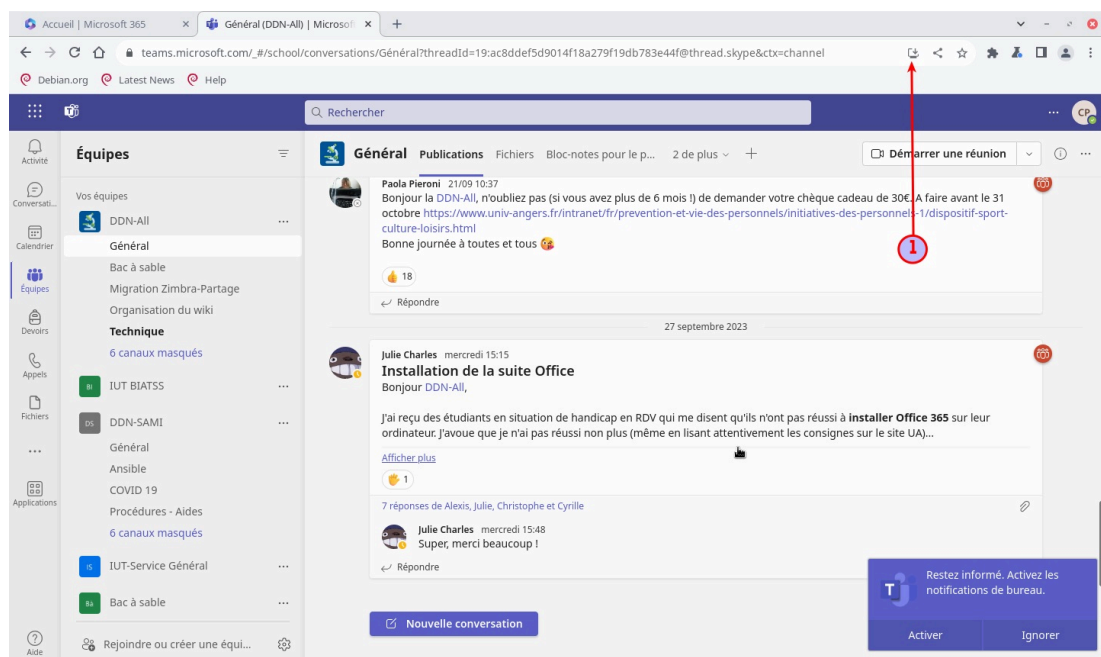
Accueil | Microsoft 365
Général (DDN-All) | Microsoft
+
teams.microsoft.com/_#/school/conversations/Général?threadId=19:ac8ddef5d9014f18a279f19db783e44f@thread.skype&ctx=channel
Debian.org Latest News Help
Rechercher
CP
Activité
Conversati...
Calendrier
Équipes
Devoirs
Appels
Fichiers
...
Applications
Aide

Équipes
Vos équipes
DDN-All
Général
Bac à sable
Migration Zimbra-Partage
Organisation du wiki
Technique
6 canaux masqués
BI IUT BIATSS
DS DDN-SAMI
Général
Ansible
COVID 19
Procédures - Aides
6 canaux masqués
IS IUT-Service Général
Ba Bac à sable
Rejoindre ou créer une équi...

Général Publications Fichiers Bloc-notes pour le p... 2 de plus +
Démarrer une réunion

Paola Pieroni 21/09 10:37
Bonjour la DDN-All, n'oubliez pas (si vous avez plus de 6 mois !) de demander votre chèque cadeau de 30€. A faire avant le 31 octobre https://www.univ-angers.fr/intranet/fr/prevention-et-vie-des-personnels/initiatives-des-personnels-1/dispositif-sport-culture-loisirs.html
Bonne journée à toutes et tous
18
Répondre

1

27 septembre 2023

Julie Charles mercredi 15:15
Installation de la suite Office
Bonjour DDN-All,

J'ai reçu des étudiants en situation de handicap en RDV qui me disent qu'ils n'ont pas réussi à installer Office 365 sur leur ordinateur. J'avoue que je n'ai pas réussi non plus (même en lisant attentivement les consignes sur le site UA)...
Afficher plus
1
7 réponses de Alexis, Julie, Christophe et Cyrille
Julie Charles mercredi 15:48
Super, merci beaucoup !
Répondre

Nouvelle conversation

Restez informé. Activez les notifications de bureau.
Activer
Ignorer